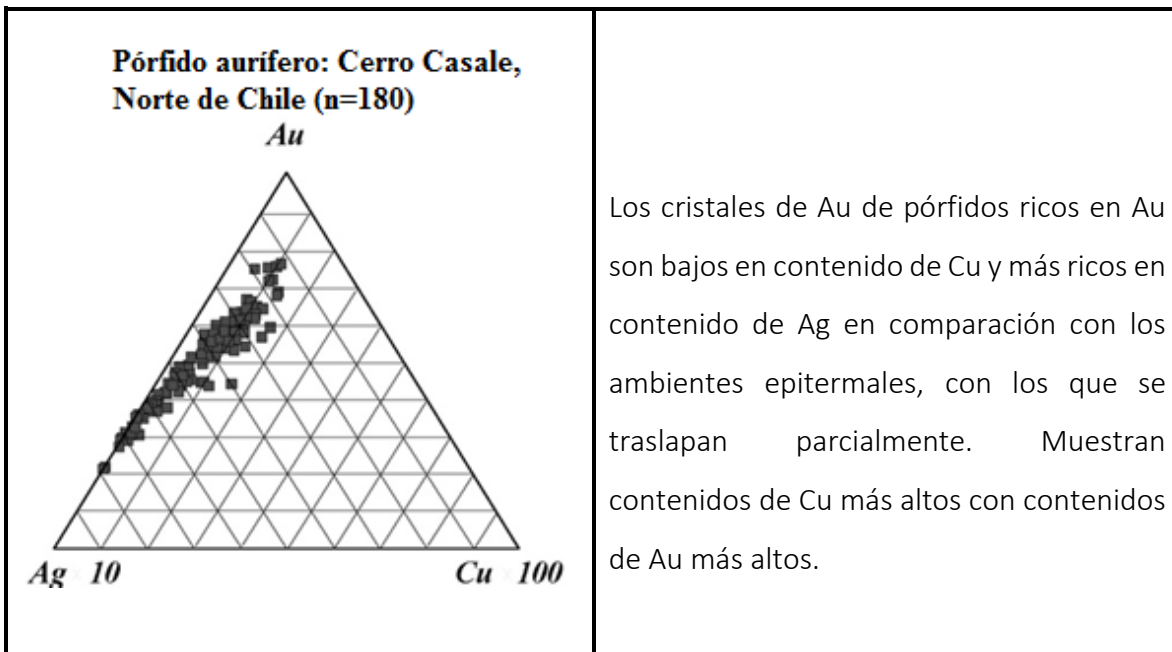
| Pórfido aurífero: Cerro Casale, Norte de Chile (n=180) <br> *Au* <br> *Ag* *10* *Cu* *100* | Los cristales de Au de pórfidos ricos en Au son bajos en contenido de Cu y más ricos en contenido de Ag en comparación con los ambientes epitermales, con los que se traslapan parcialmente. Muestran contenidos de Cu más altos con contenidos de Au más altos. |
|---|---|